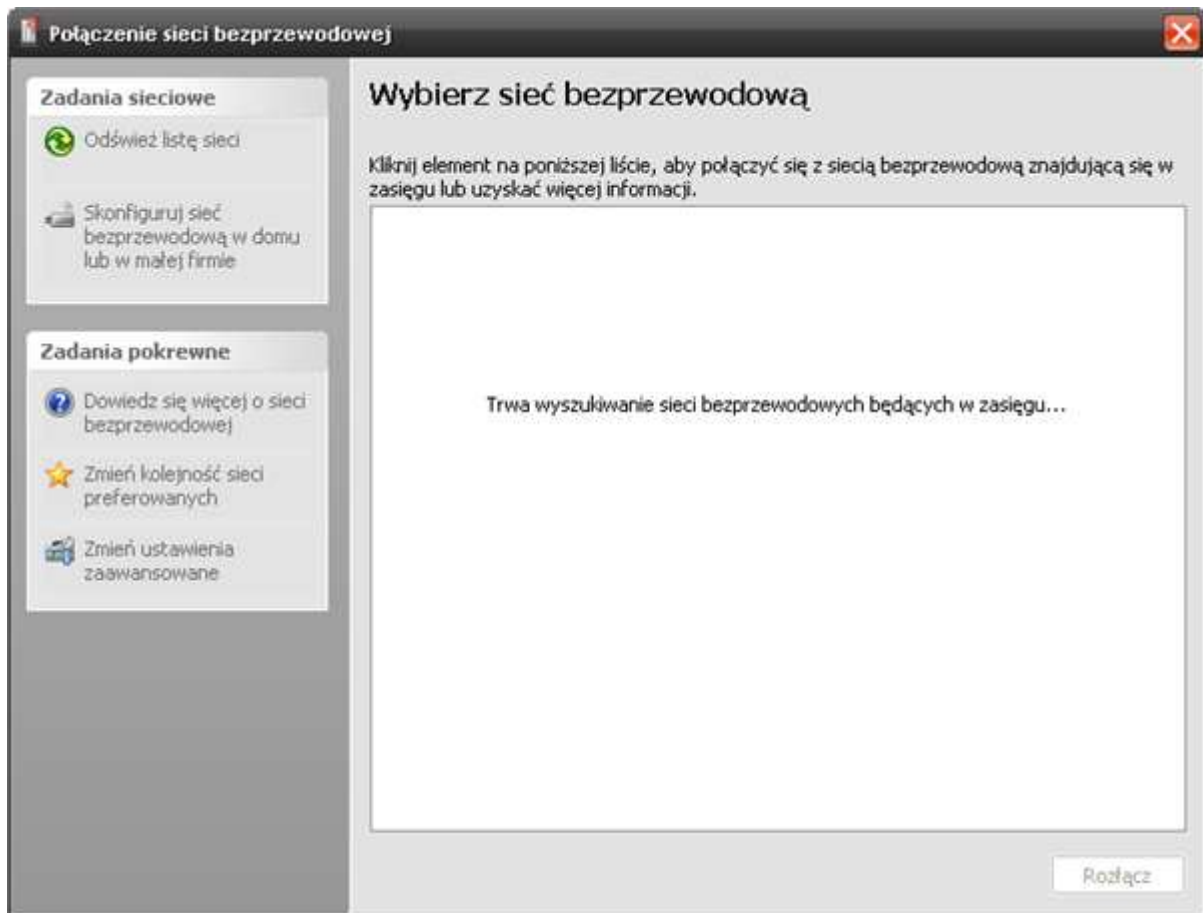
Połączenie sieci bezprzewodowej

Zadania sieciowe

Odśwież listę sieci

Skonfiguruj sieć bezprzewodową w domu lub w małej firmie

Zadania pokrewne

Dowiedz się więcej o sieci bezprzewodowej

Zmień kolejność sieci preferowanych

Zmień ustawienia zaawansowane

Wybierz sieć bezprzewodową

Kliknij element na poniższej liście, aby połączyć się z siecią bezprzewodową znajdującą się w zasięgu lub uzyskać więcej informacji.

Trwa wyszukiwanie sieci bezprzewodowych będących w zasięgu...

Rozłącz